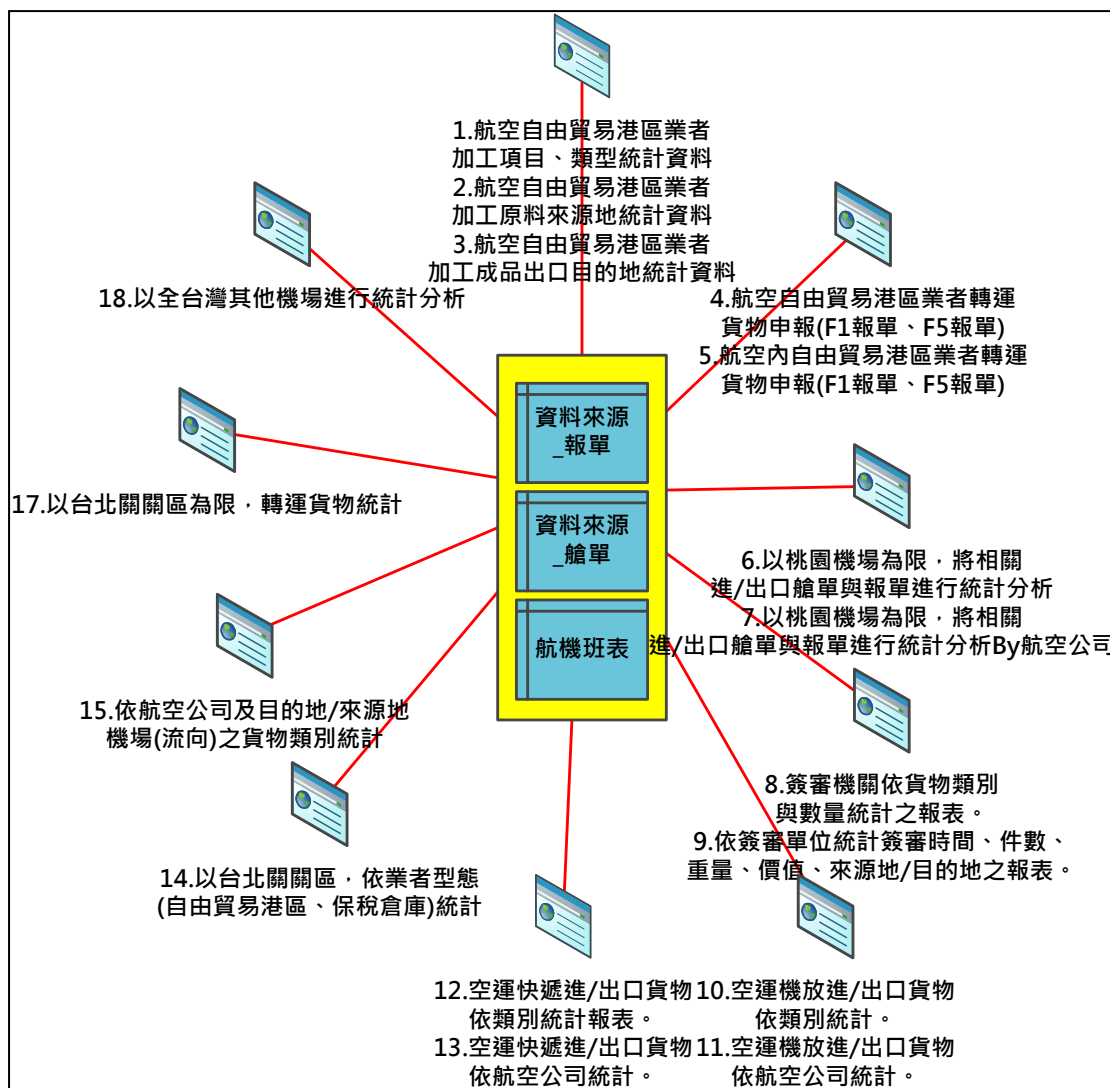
1.航空自由貿易港區業者
加工項目、類型統計資料
2.航空自由貿易港區業者
加工原料來源地統計資料
3.航空自由貿易港區業者
加工成品出口目的地統計資料

18.以全台灣其他機場進行統計分析

4.航空自由貿易港區業者轉運
貨物申報(F1報單、F5報單)
5.航空內自由貿易港區業者轉運
貨物申報(F1報單、F5報單)

資料來源
_報單

資料來源
_艙單

航機班表

17.以台北關關區為限，轉運貨物統計

6.以桃園機場為限，將相關
進/出口艙單與報單進行統計分析
7.以桃園機場為限，將相關
進/出口艙單與報單進行統計分析By航空公司

15.依航空公司及目的地/來源地
機場(流向)之貨物類別統計

8.簽審機關依貨物類別
與數量統計之報表。
9.依簽審單位統計簽審時間、件數、
重量、價值、來源地/目的地之報表。

14.以台北關關區，依業者型態
(自由貿易港區、保稅倉庫)統計

12.空運快遞進/出口貨物
依類別統計報表。
13.空運快遞進/出口貨物
依航空公司統計。

10.空運機放進/出口貨物
依類別統計。
11.空運機放進/出口貨物
依航空公司統計。